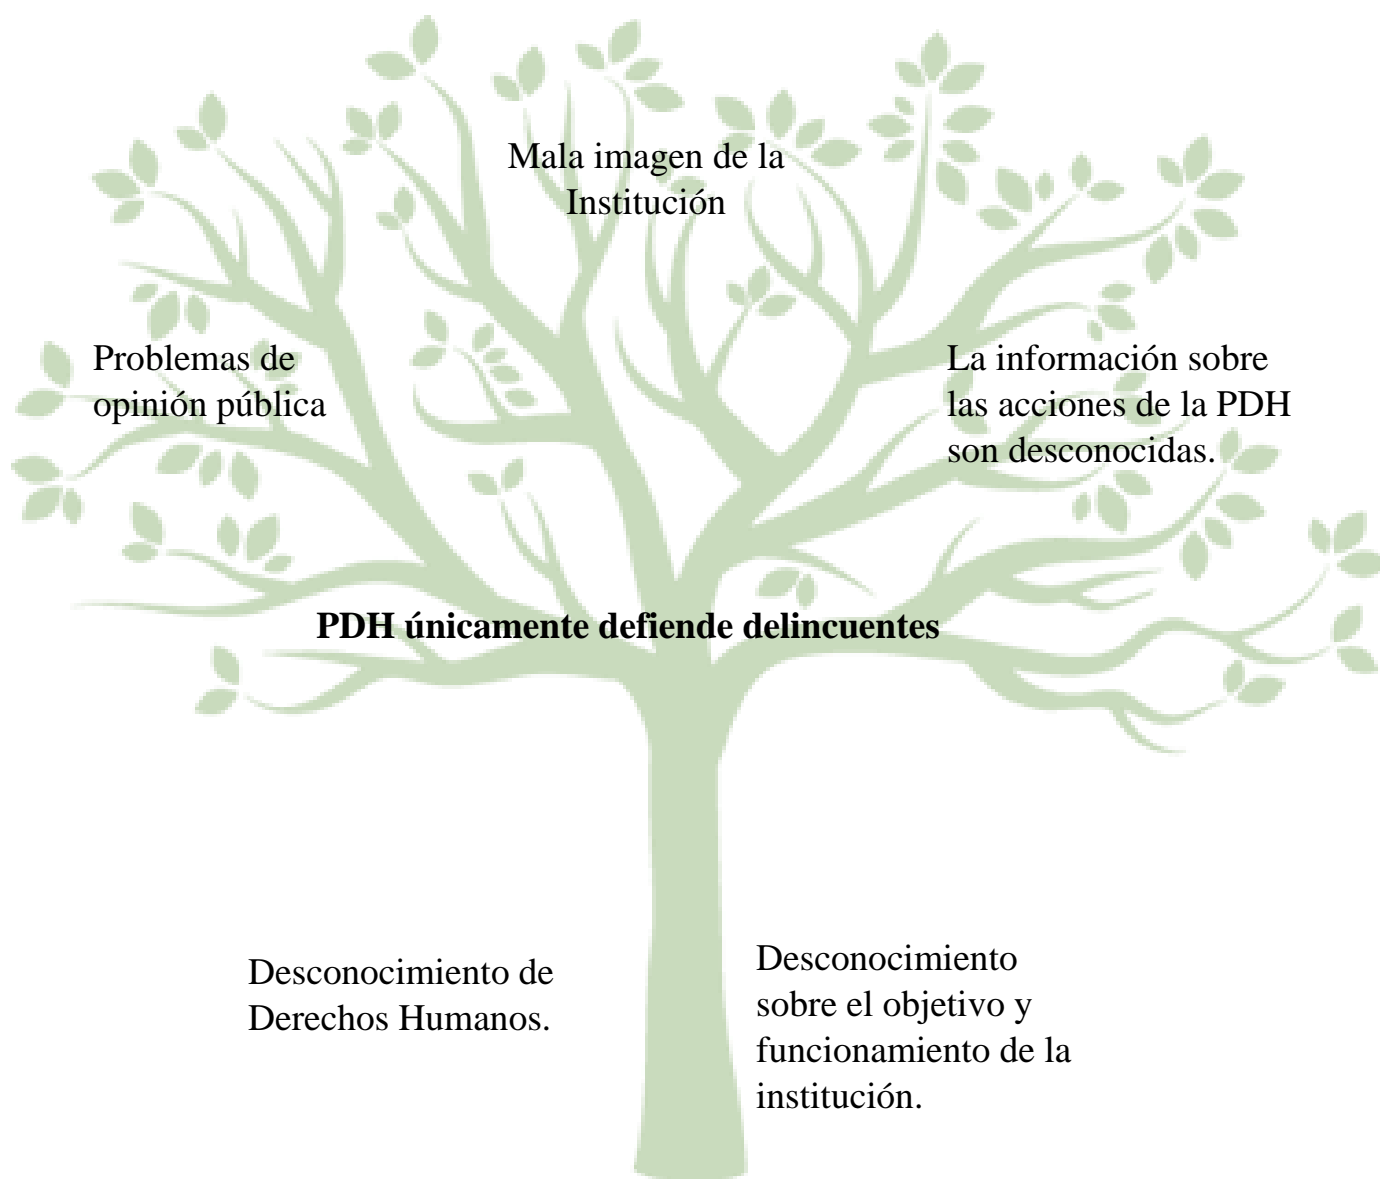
Mala imagen de la Institución

Problemas de opinión pública

La información sobre las acciones de la PDH son desconocidas.

**PDH únicamente defiende delincuentes**

Desconocimiento de Derechos Humanos.

Desconocimiento sobre el objetivo y funcionamiento de la institución.